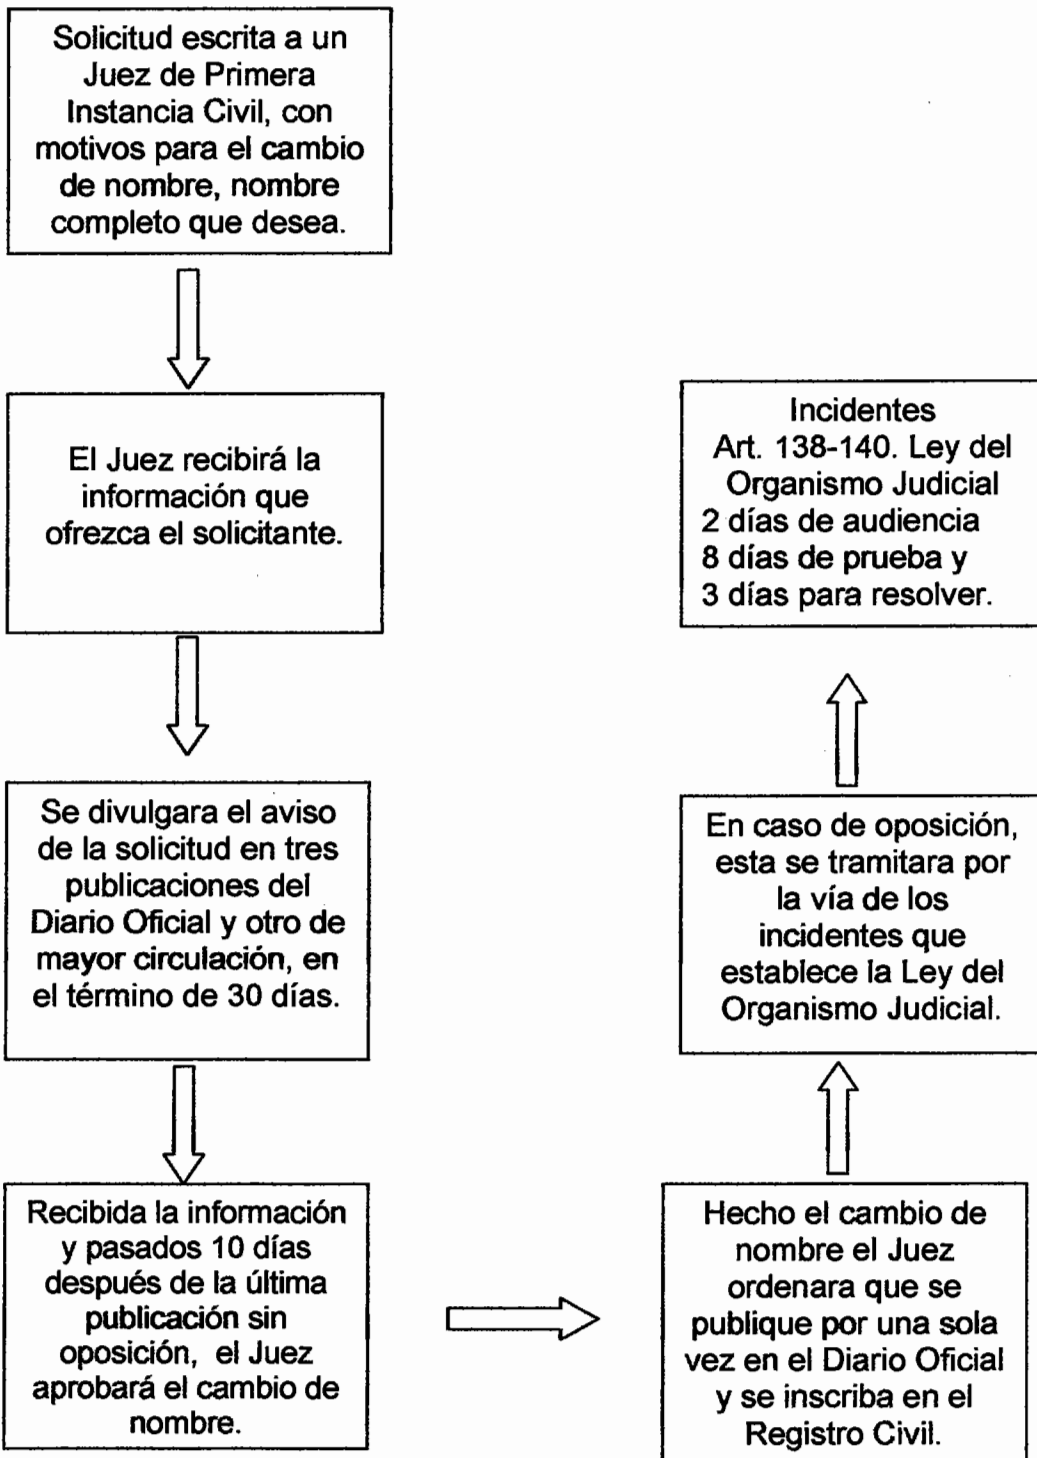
Solicitud escrita a un Juez de Primera Instancia Civil, con motivos para el cambio de nombre, nombre completo que desea.

El Juez recibirá la información que ofrezca el solicitante.

Se divulgara el aviso de la solicitud en tres publicaciones del Diario Oficial y otro de mayor circulación, en el término de 30 días.

Recibida la información y pasados 10 días después de la última publicación sin oposición, el Juez aprobará el cambio de nombre.

Hecho el cambio de nombre el Juez ordenara que se publique por una sola vez en el Diario Oficial y se inscriba en el Registro Civil.

En caso de oposición, esta se tramitara por la vía de los incidentes que establece la Ley del Organismo Judicial.

Incidentes
Art. 138-140. Ley del Organismo Judicial
2 días de audiencia
8 días de prueba y
3 días para resolver.